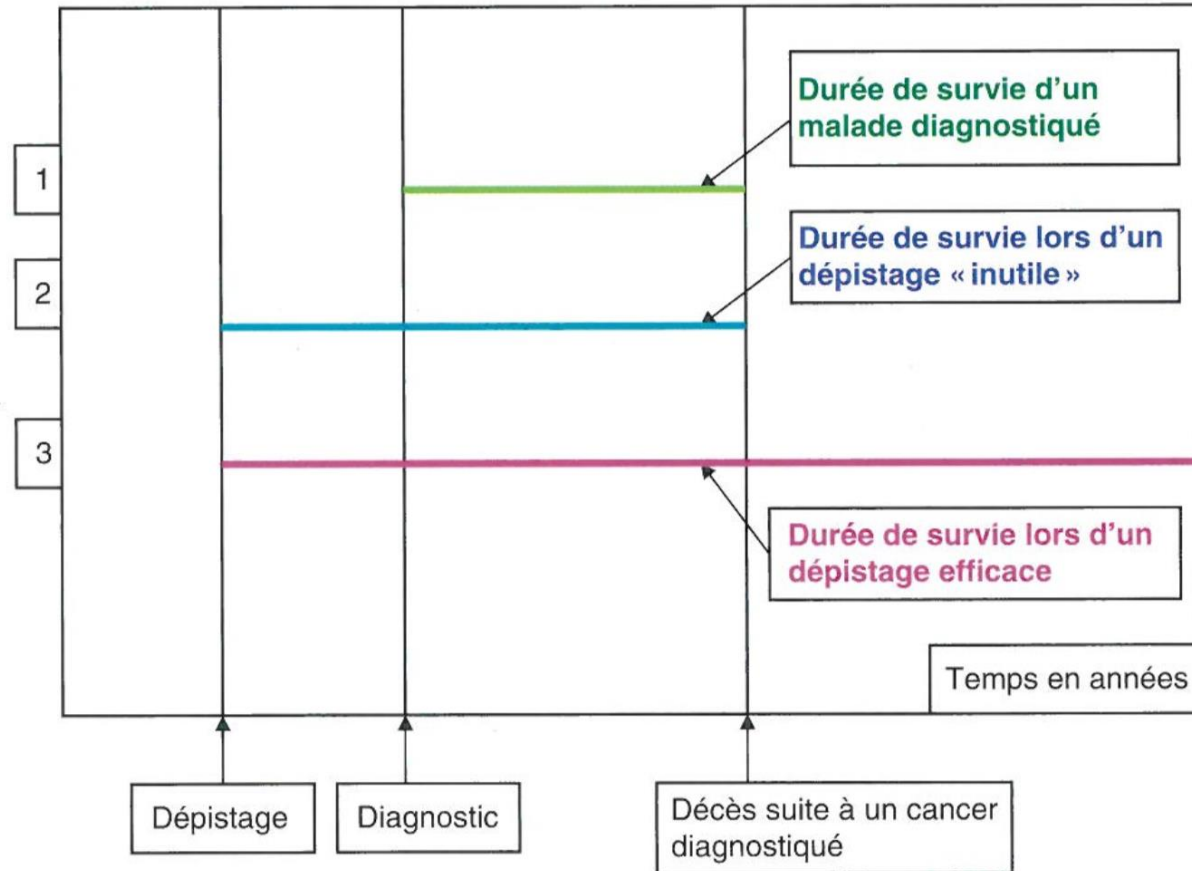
Durée de survie d'un malade diagnostiqué

1

Durée de survie lors d'un dépistage « inutile »

2

3

Durée de survie lors d'un dépistage efficace

Temps en années

Dépistage

Diagnostic

Décès suite à un cancer diagnostiqué